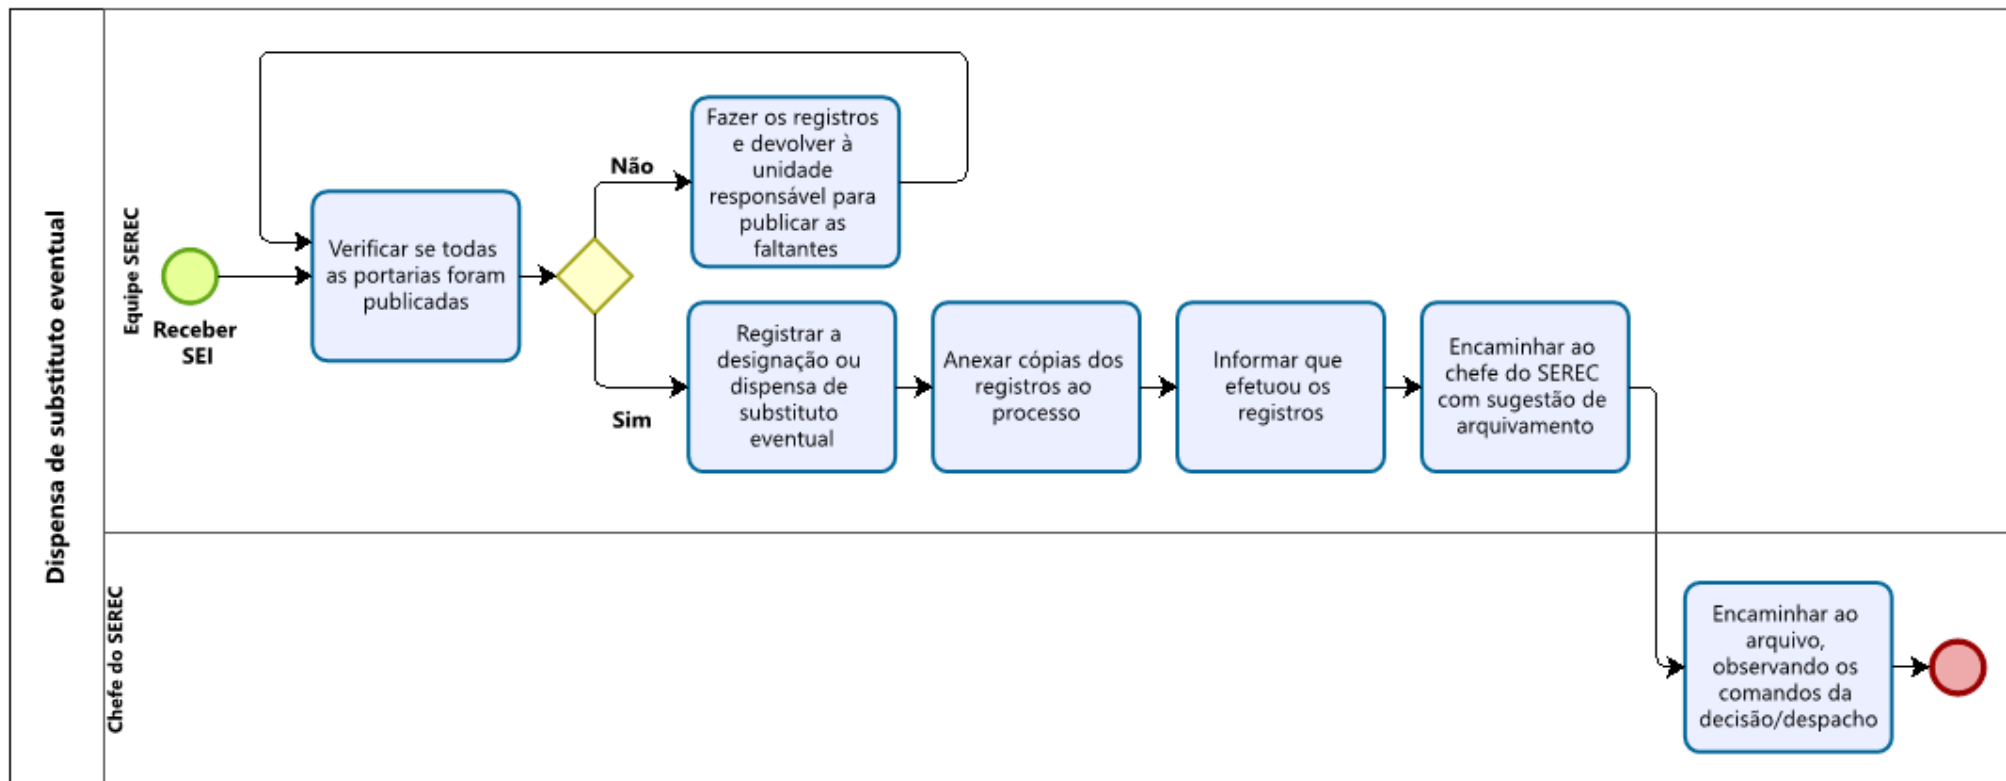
Dispensa de substituto eventual

Equipe SEREC

Receber SEI

Verificar se todas as portarias foram publicadas

Não

Fazer os registros e devolver à unidade responsável para publicar as faltantes

Sim

Registrar a designação ou dispensa de substituto eventual

Anexar cópias dos registros ao processo

Informar que efetuou os registros

Encaminhar ao chefe do SEREC com sugestão de arquivamento

Chefe do SEREC

Encaminhar ao arquivo, observando os comandos da decisão/despacho